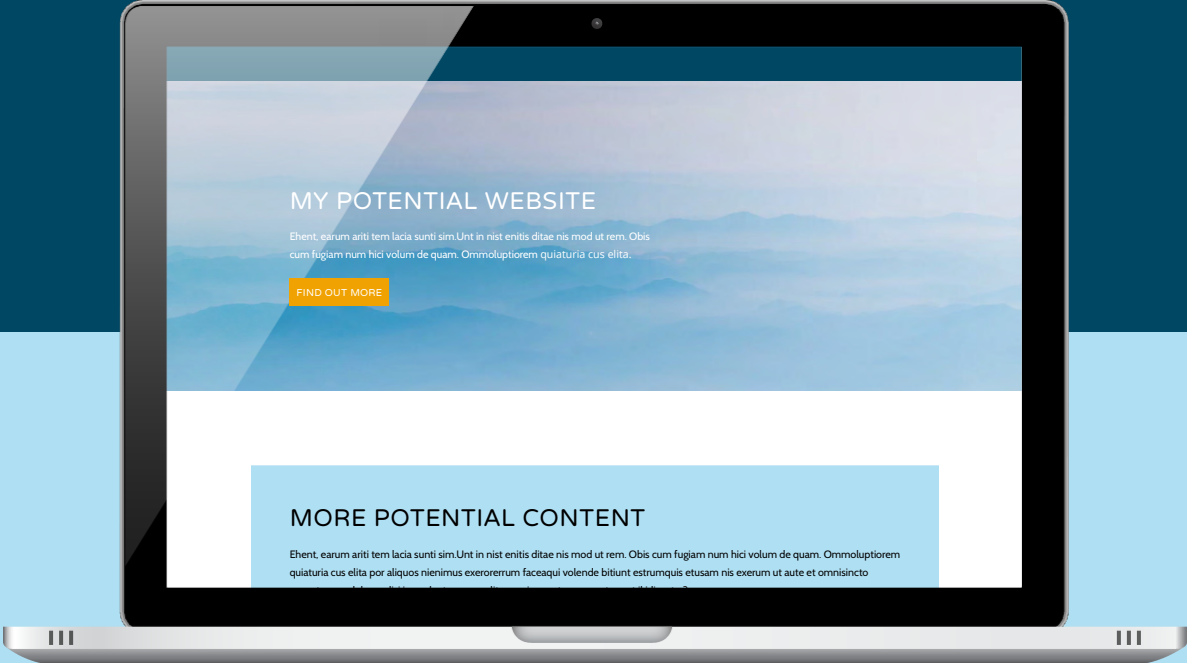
MY POTENTIAL WEBSITE

Ehent, earum ariti tem lacia sunti sim.Unt in nist enitis ditae nis mod ut rem. Obis cum fugiam num hici volum de quam. Ommoluptiorem quiaturia cus elita.

FIND OUT MORE

MORE POTENTIAL CONTENT

Ehent, earum ariti tem lacia sunti sim.Unt in nist enitis ditae nis mod ut rem. Obis cum fugiam num hici volum de quam. Ommoluptiorem quiaturia cus elita por aliquos nienimus exerorerrum faceaqui volende bitiunt estrumquis etusam nis exerum ut aute et omnisincto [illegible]